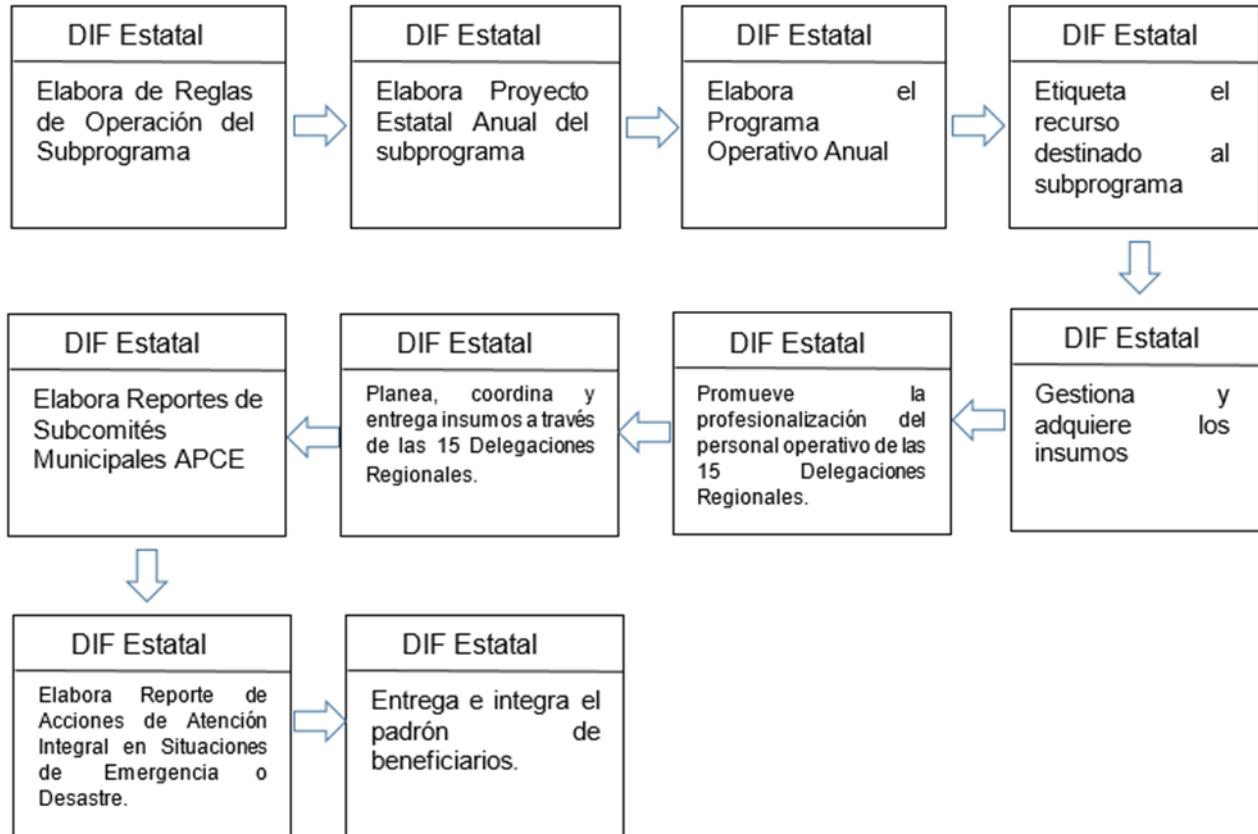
DIF Estatal

Elabora de Reglas de Operación del Subprograma

DIF Estatal

Elabora Proyecto Estatal Anual del subprograma

DIF Estatal

Elabora el Programa Operativo Anual

DIF Estatal

Etiqueta el recurso destinado al subprograma

DIF Estatal

Gestiona y adquiere los insumos

DIF Estatal

Promueve la profesionalización del personal operativo de las 15 Delegaciones Regionales.

DIF Estatal

Planea, coordina y entrega insumos a través de las 15 Delegaciones Regionales.

DIF Estatal

Elabora Reportes de Subcomités Municipales APCE

DIF Estatal

Elabora Reporte de Acciones de Atención Integral en Situaciones de Emergencia o Desastre.

DIF Estatal

Entrega e integra el padrón de beneficiarios.